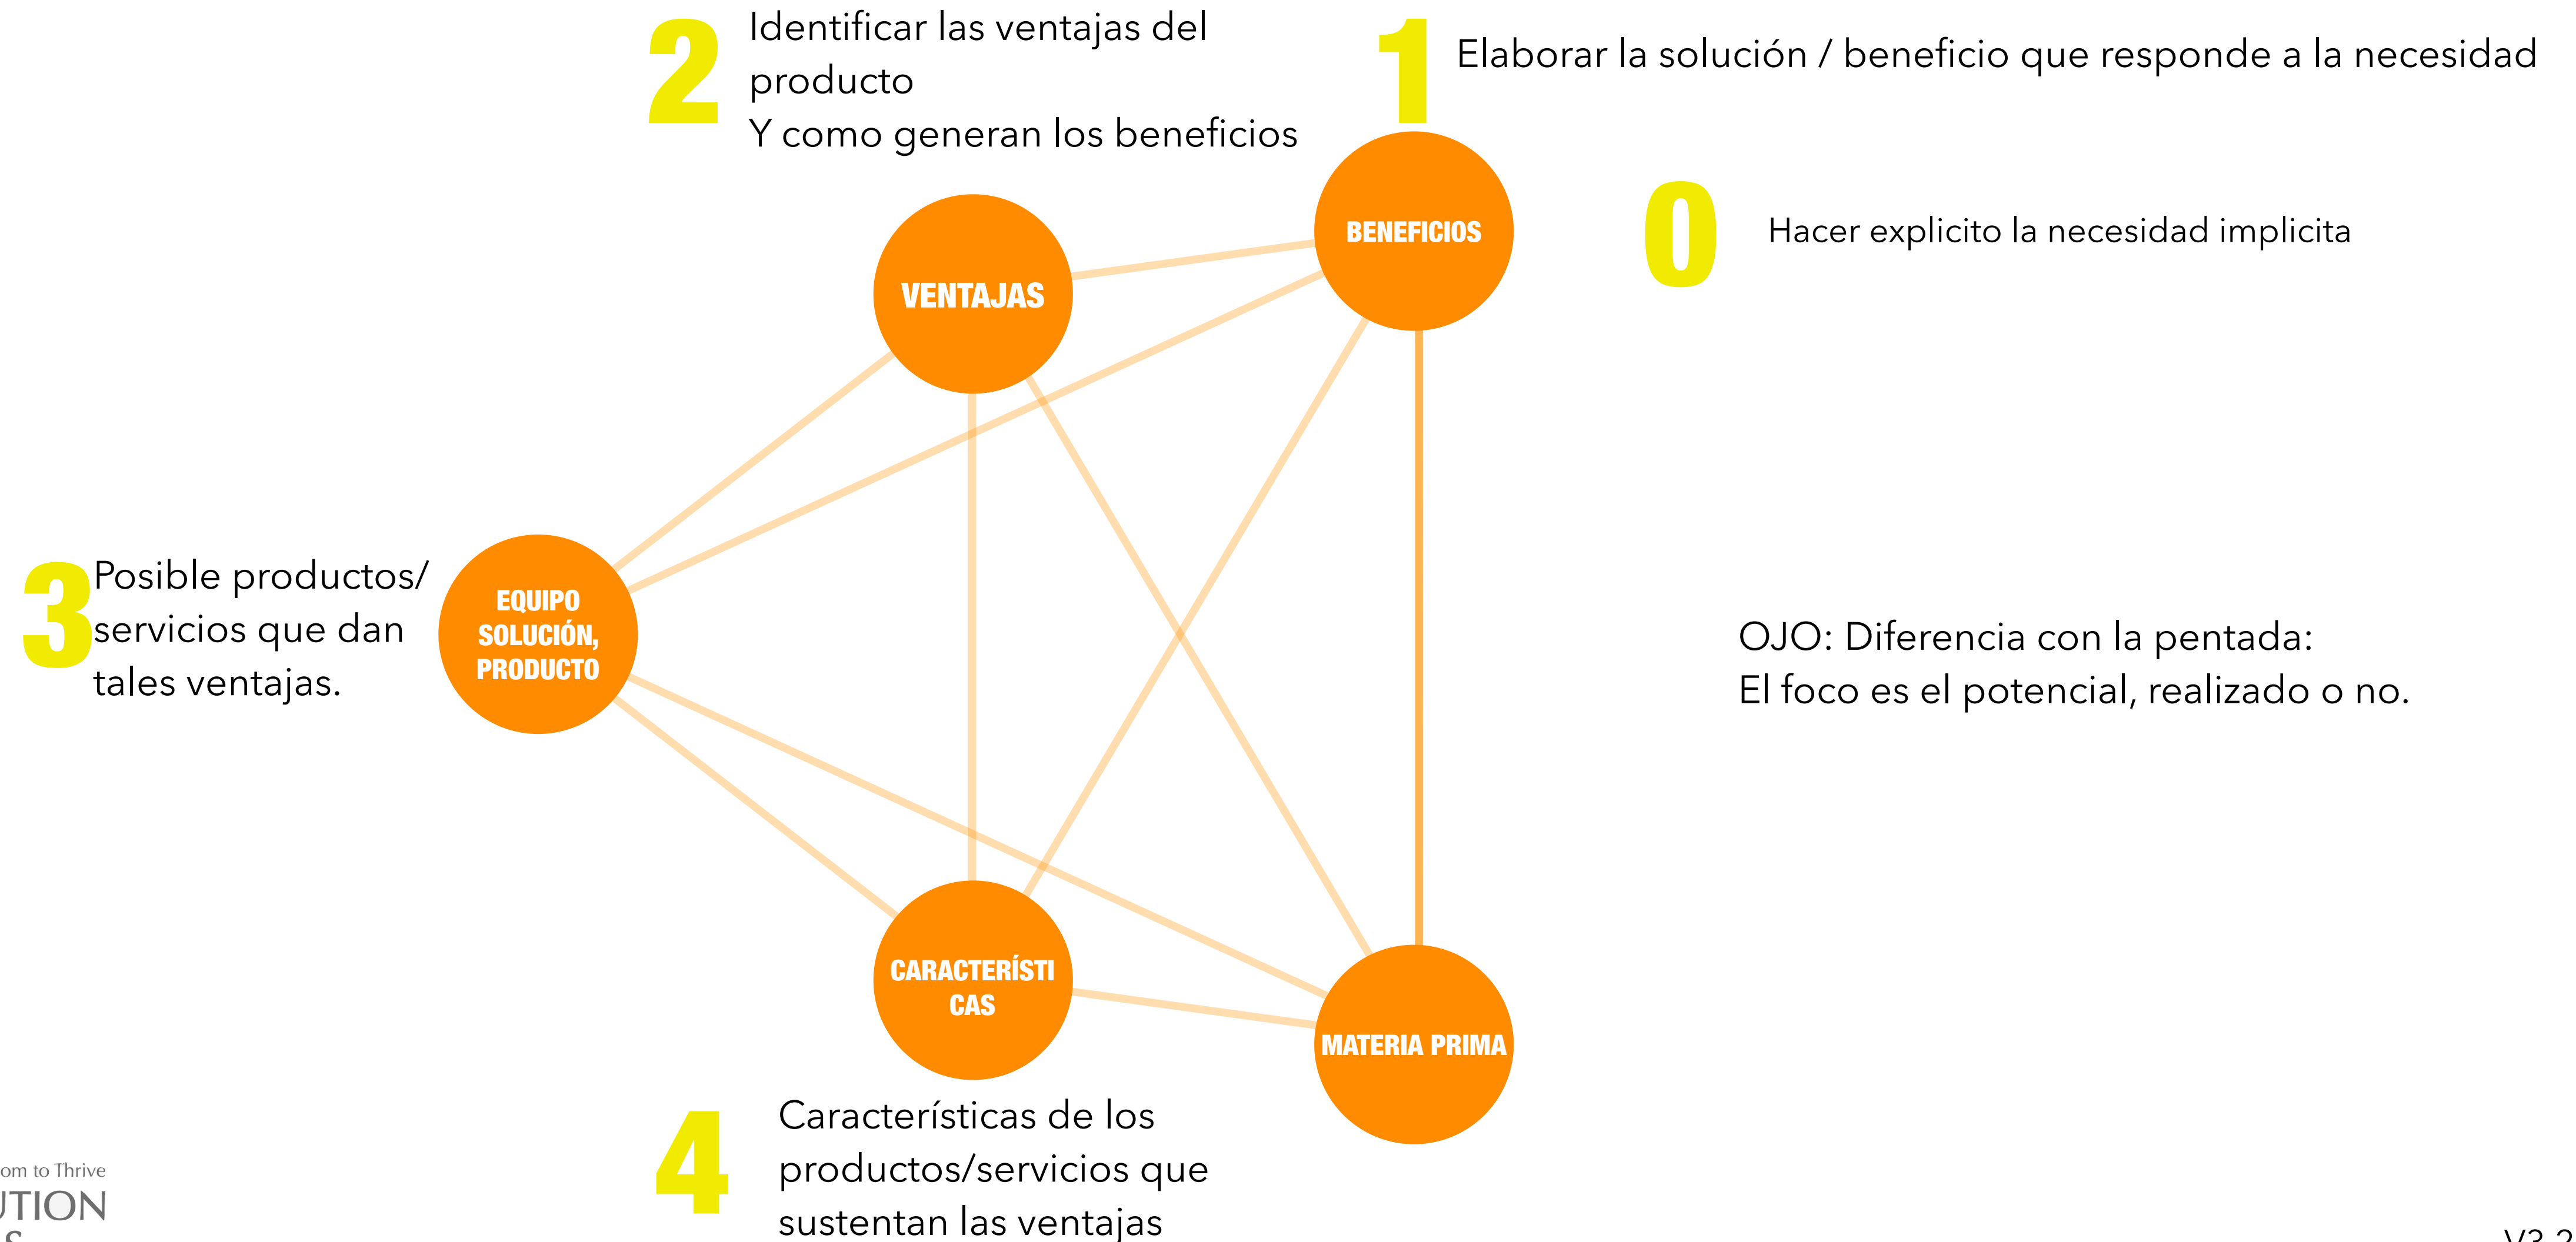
2 Identificar las ventajas del producto
Y como generan los beneficios

1 Elaborar la solución / beneficio que responde a la necesidad

0 Hacer explicito la necesidad implicita

BENEFICIOS

VENTAJAS

3 Posible productos/ servicios que dan tales ventajas.

EQUIPO SOLUCIÓN, PRODUCTO

OJO: Diferencia con la pentada:
El foco es el potencial, realizado o no.

CARACTERÍSTICAS

MATERIA PRIMA

4 Características de los productos/servicios que sustentan las ventajas

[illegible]om to Thrive
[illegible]UTION

V3.2